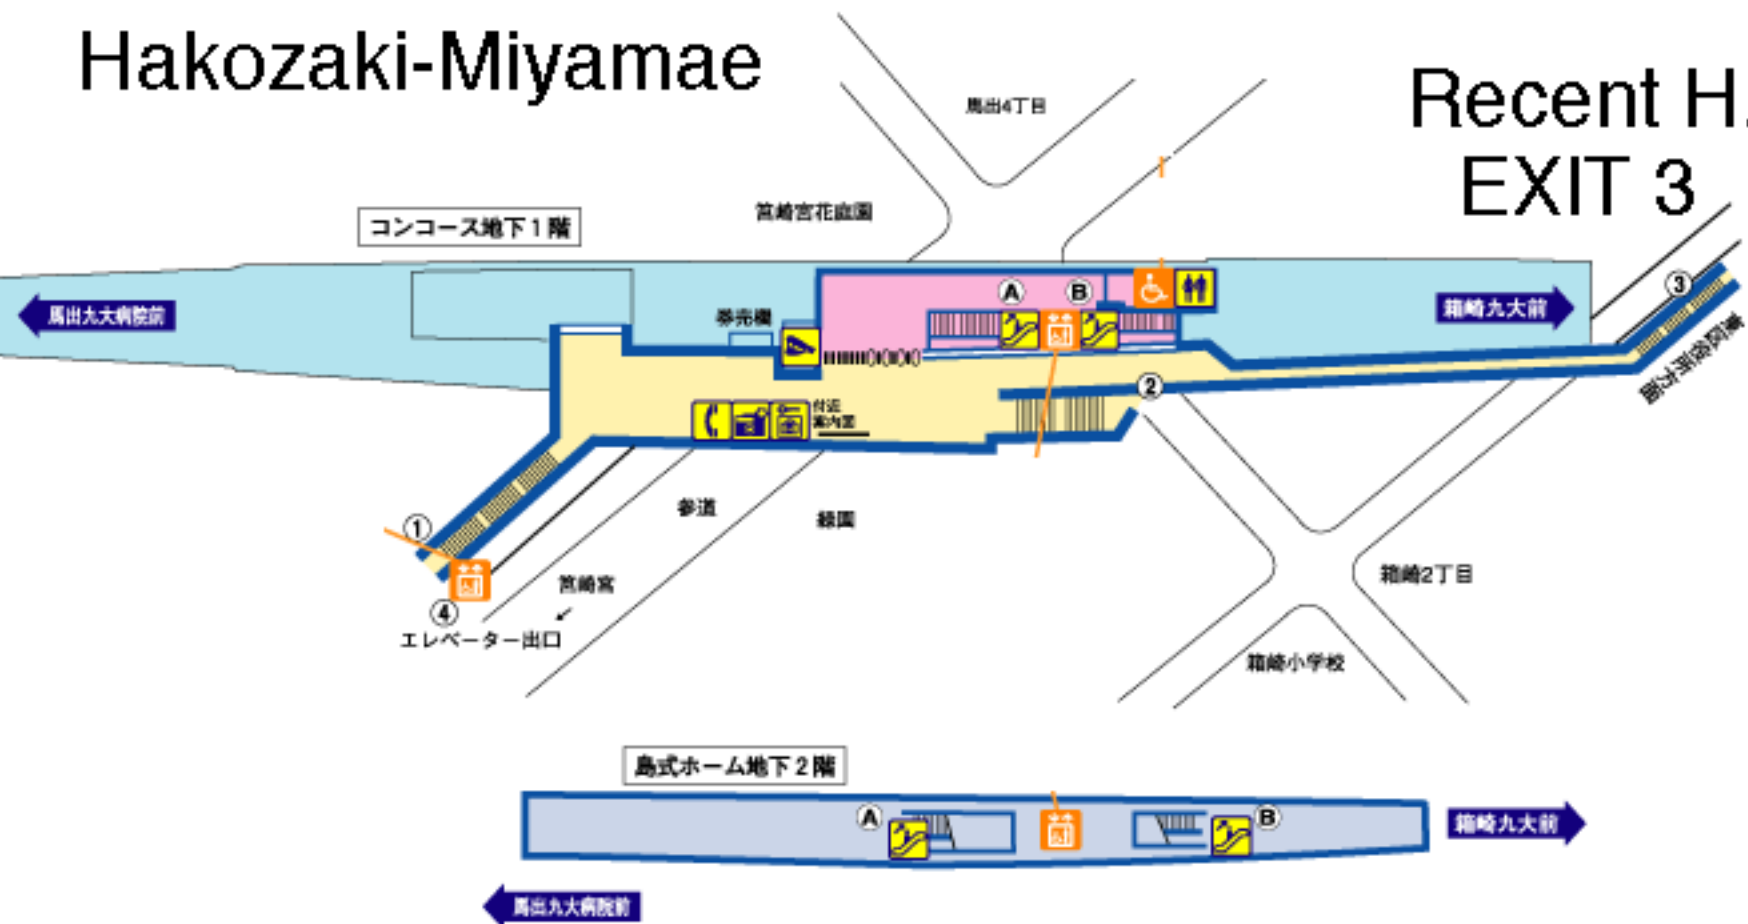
Hakozaki-Miyamae

Recent H

EXIT 3

馬出4丁目

筥崎宮花庭園

コンコース地下1階

馬出九大病院前

券売機

A

B

箱崎九大前

3

国道3号線方面

2

付近案内図

1

参道

緑園

筥崎宮

4

エレベーター出口

箱崎2丁目

箱崎小学校

島式ホーム地下2階

A

B

箱崎九大前

馬出九大病院前